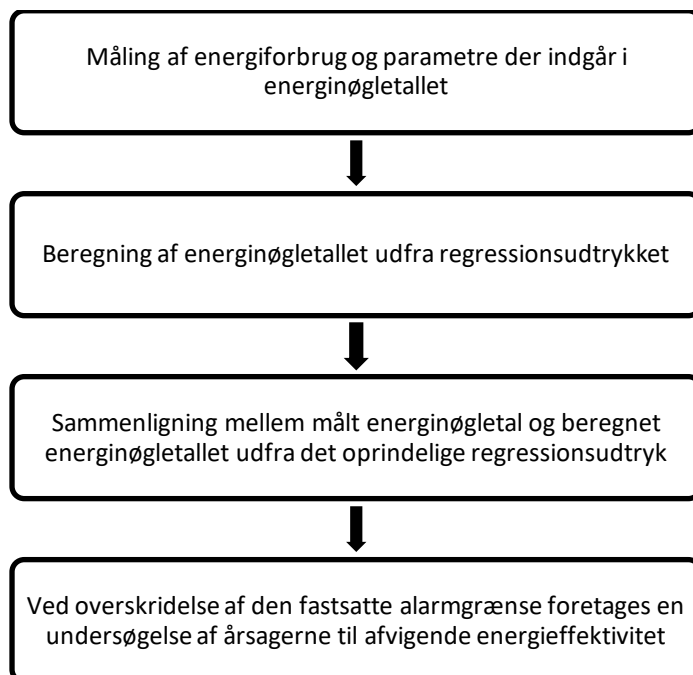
Måling af energiforbrug og parametre der indgår i energinøgletallet

Beregning af energinøgletallet udfra regressionsudtrykket

Sammenligning mellem målt energinøgletal og beregnet energinøgletallet udfra det oprindelige regressionsudtryk

Ved overskridelse af den fastsatte alarmgrænse foretages en undersøgelse af årsagerne til afvigende energieffektivitet